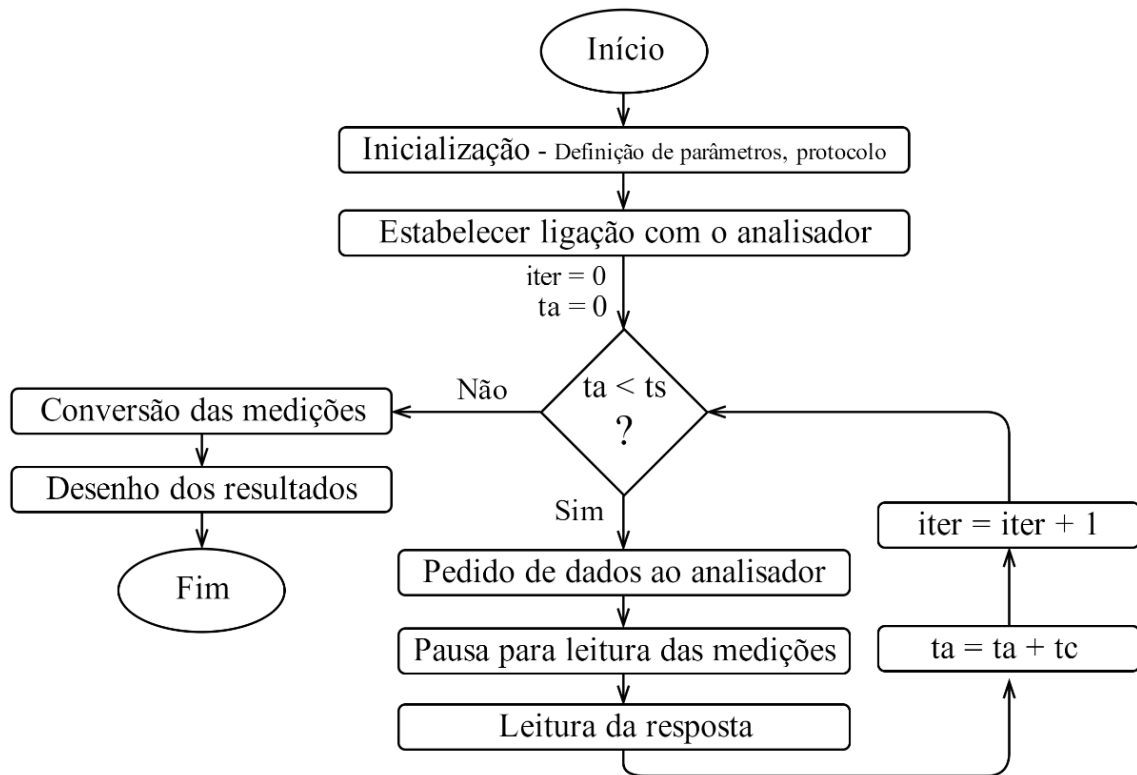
Início

Inicialização - Definição de parâmetros, protocolo

Estabelecer ligação com o analisador

iter = 0
ta = 0

ta < ts
?

Não

Conversão das medições

Desenho dos resultados

Fim

Sim

Pedido de dados ao analisador

Pausa para leitura das medições

Leitura da resposta

iter = iter + 1

ta = ta + tc